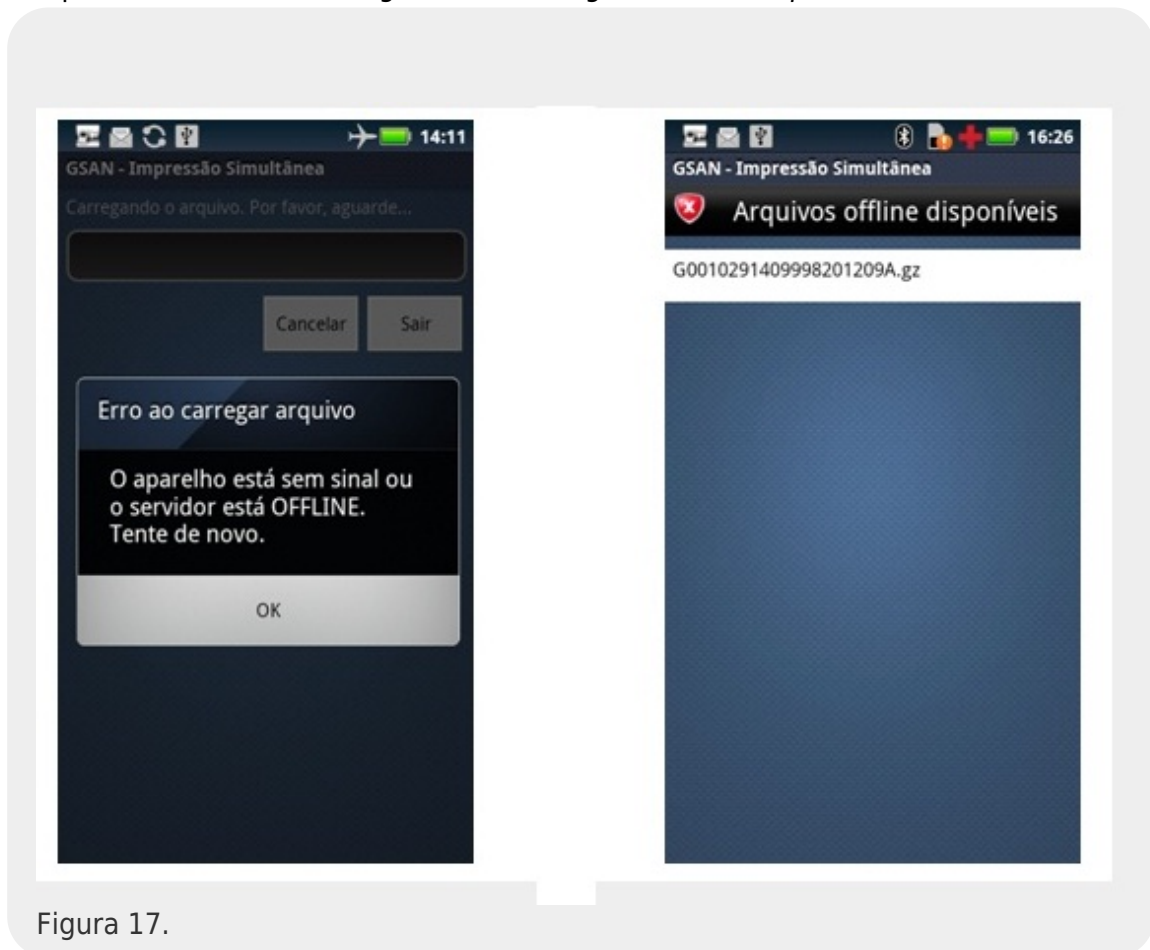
14:11
GSAN - Impressão Simultânea
Carregando o arquivo. Por favor, aguarde...
Cancelar
Sair
Erro ao carregar arquivo
O aparelho está sem sinal ou o servidor está OFFLINE. Tente de novo.
OK

16:26
GSAN - Impressão Simultânea
Arquivos offline disponíveis
G0010291409998201209A.gz

Figura 17.